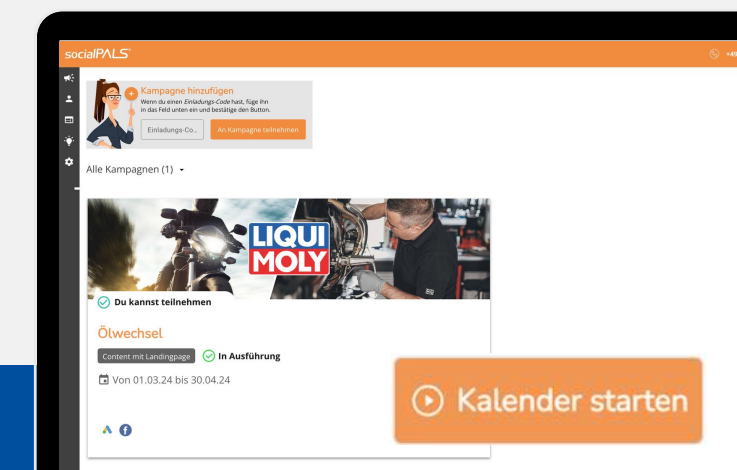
socialPALS

+49

Kampagne hinzufügen

Wenn du einen *Einladungs-Code* hast, füge ihn in das Feld unten ein und bestätige den Button.

Einladungs-Co...

An Kampagne teilnehmen

Alle Kampagnen (1)

LIQUI MOLY

Du kannst teilnehmen

Ölwechsel

Content mit Landingpage

In Ausführung

Von 01.03.24 bis 30.04.24

Kalender starten